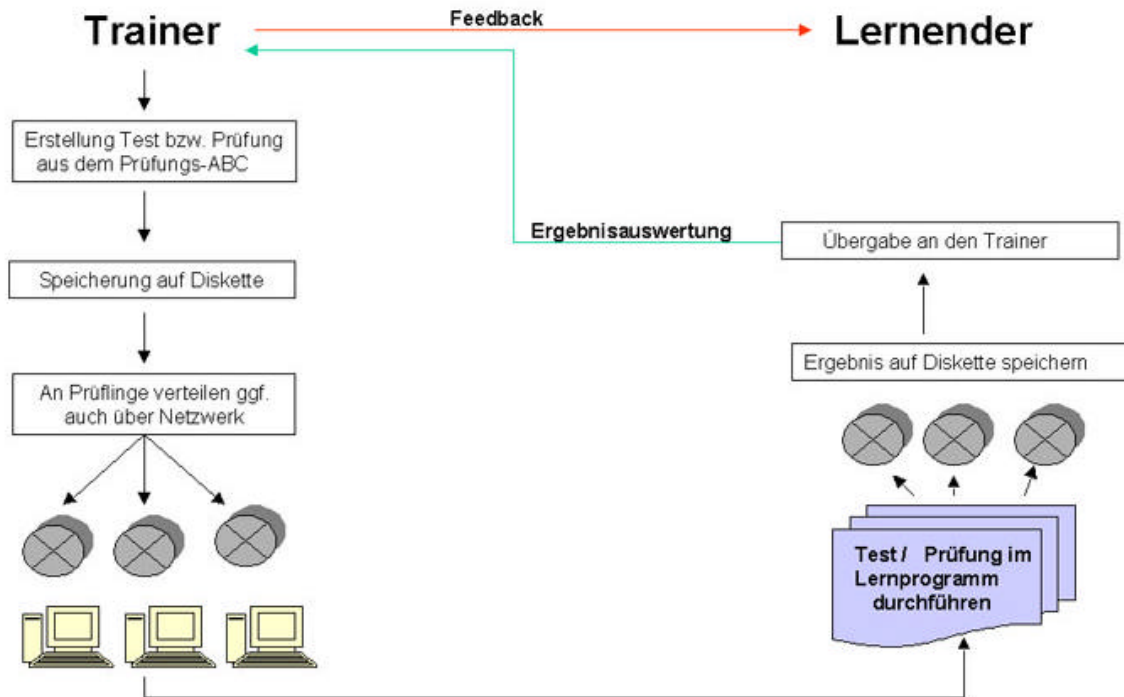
Trainer

Feedback

Lernender

Erstellung Test bzw. Prüfung aus dem Prüfungs-ABC

Speicherung auf Diskette

An Prüflinge verteilen ggf. auch über Netzwerk

Ergebnisauswertung

Übergabe an den Trainer

Ergebnis auf Diskette speichern

Test / Prüfung im Lernprogramm durchführen